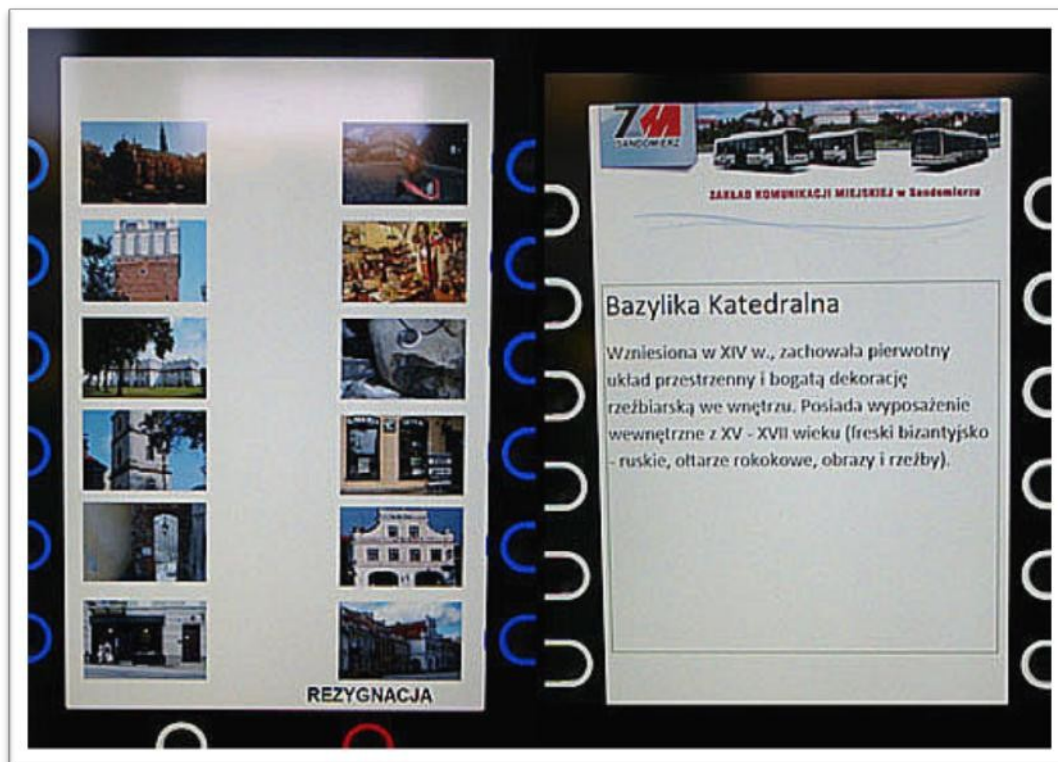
REZYGNACJA

ZKM
SANDOMIERZ

ZAKŁAD KOMUNIKACJI MIEJSKIEJ w Sandomierzu

Bazylika Katedralna

Wzniesiona w XIV w., zachowała pierwotny układ przestrzenny i bogatą dekorację rzeźbiarską we wnętrzu. Posiada wyposażenie wewnętrzne z XV - XVII wieku (freski bizantyjsko - ruskie, ołtarze rokokowe, obrazy i rzeźby).